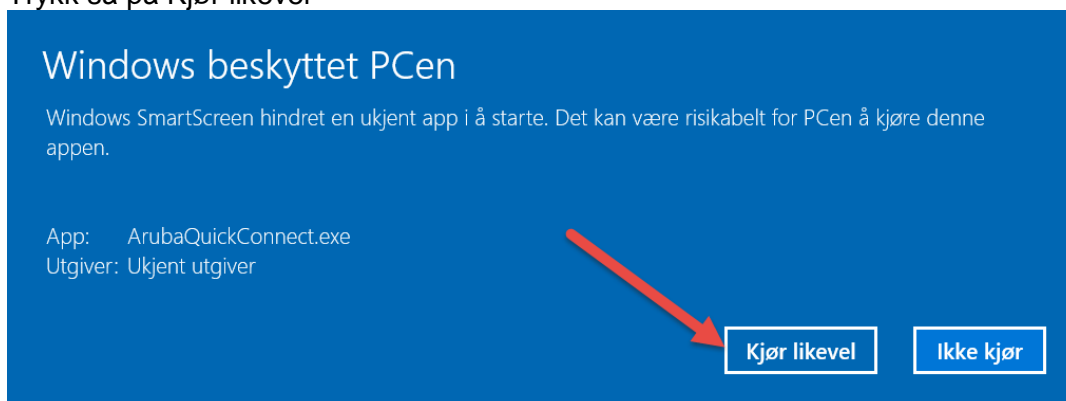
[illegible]

Windows beskyttet PCen

Windows SmartScreen hindret en ukjent app i å starte. Det kan være risikabelt for PCen å kjøre denne appen.

App: ArubaQuickConnect.exe
Utgiver: Ukjent utgiver

Kjør likevel

Ikke kjør